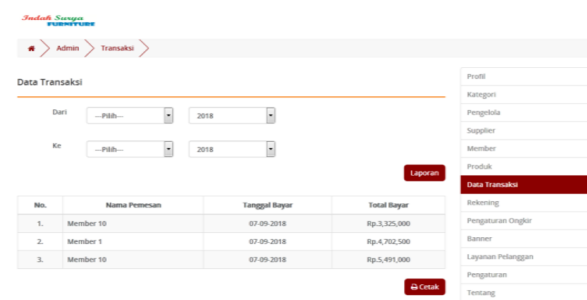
Indah Surya FURNITURE

Admin Transaksi

Data Transaksi

Dari ---Pilih--- 2018

Ke ---Pilih--- 2018

Laporan

| No. | Nama Pemesan | Tanggal Bayar | Total Bayar |
|---|---|---|---|
| 1. | Member 10 | 07-09-2018 | Rp.3,325,000 |
| 2. | Member 1 | 07-09-2018 | Rp.4,702,500 |
| 3. | Member 10 | 07-09-2018 | Rp.5,491,000 |

Cetak

Profil
Kategori
Pengelola
Supplier
Member
Produk
Data Transaksi
Rekening
Pengaturan Ongkir
Banner
Layanan Pelanggan
Pengaturan
Tentang